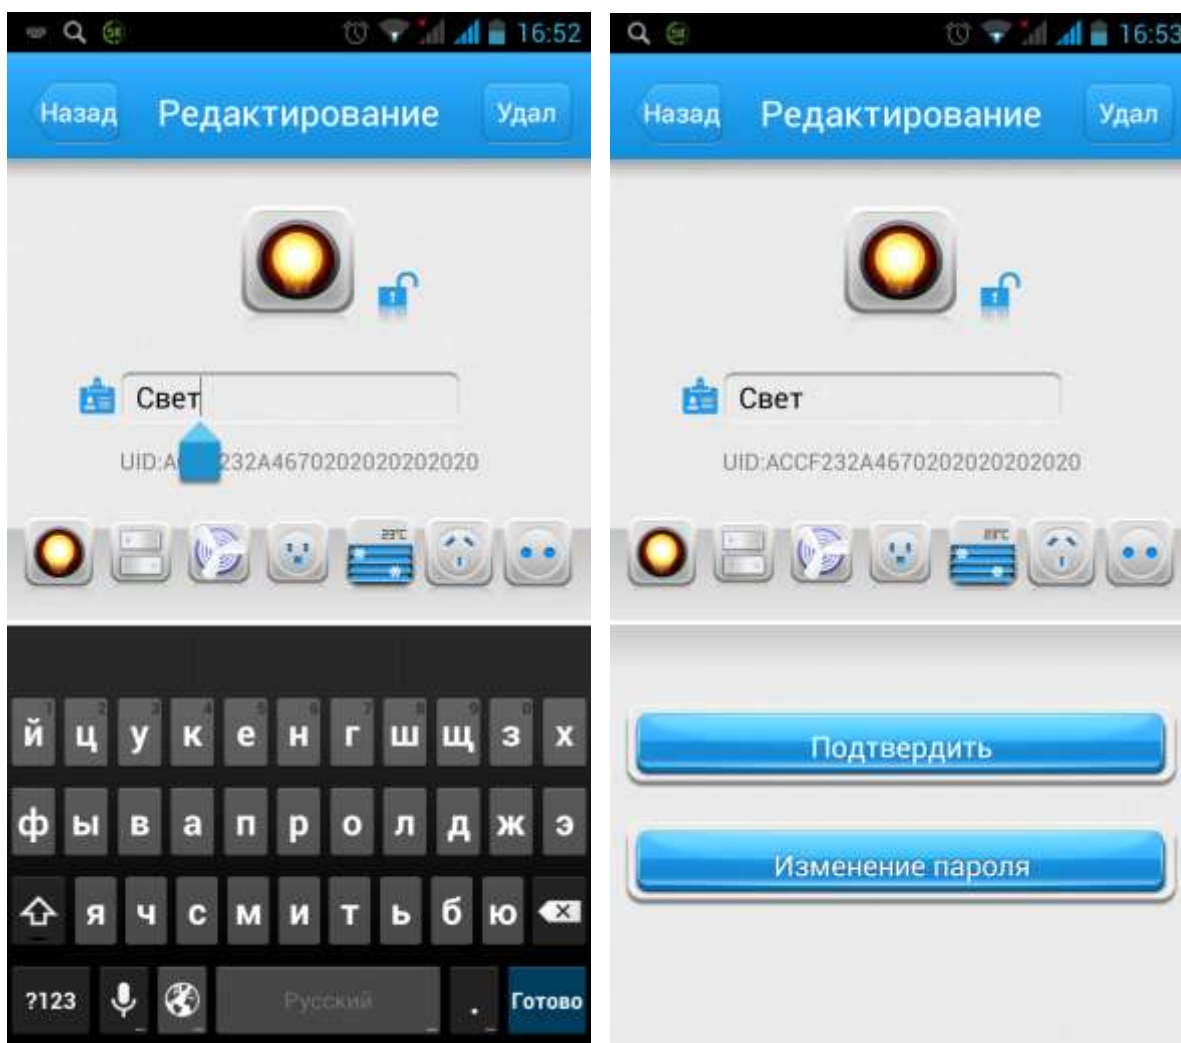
16:52

Назад Редактирование Удал

Свет

UID:A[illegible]232A4670202020202020

23°C

й ц у к е н г ш щ з х
ф ы в а п р о л д ж э
я ч с м и т ь б ю
?123 Русский . Готово

16:53

Назад Редактирование Удал

Свет

UID:ACCF232A4670202020202020

23°C

Подтвердить

Изменение пароля